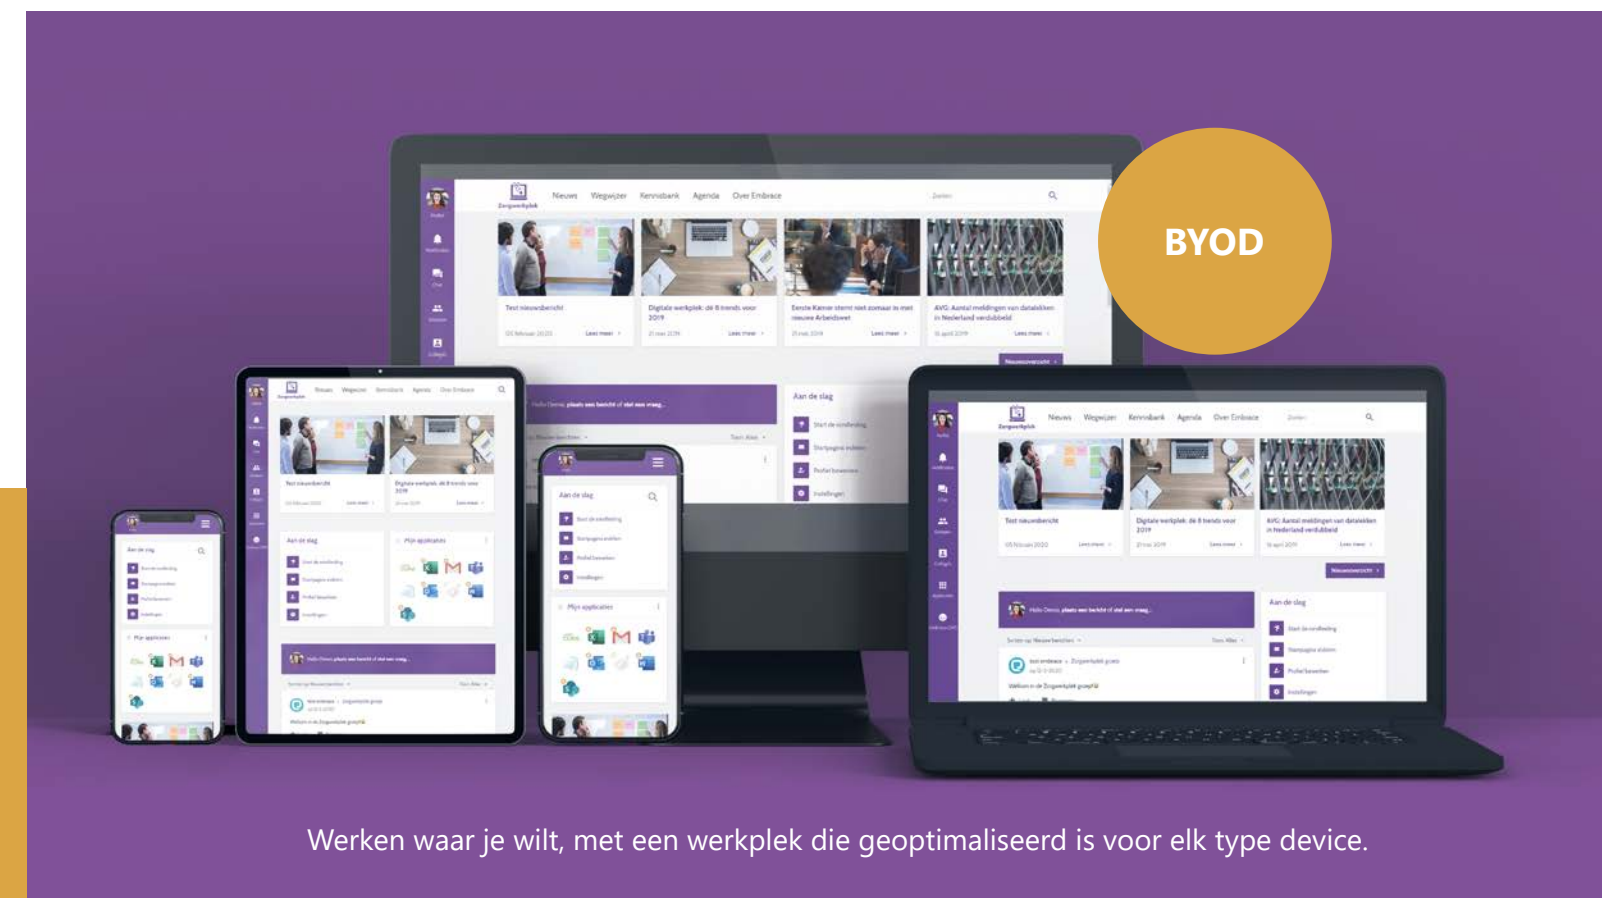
BYOD

Nieuws Wegwijzer Kennisbank Agenda Over Embrace

Test nieuwsbericht

Digitale werkplek: de 8 trends voor 2019

Eerste Kamer stemt niet zomaar in met nieuwe Arbeidswet

AVG: Aantal meldingen van datalekken in Nederland verdubbeld

Nieuwsoverzicht

Aan de slag

Mijn applicaties

Werken waar je wilt, met een werkplek die geoptimaliseerd is voor elk type device.